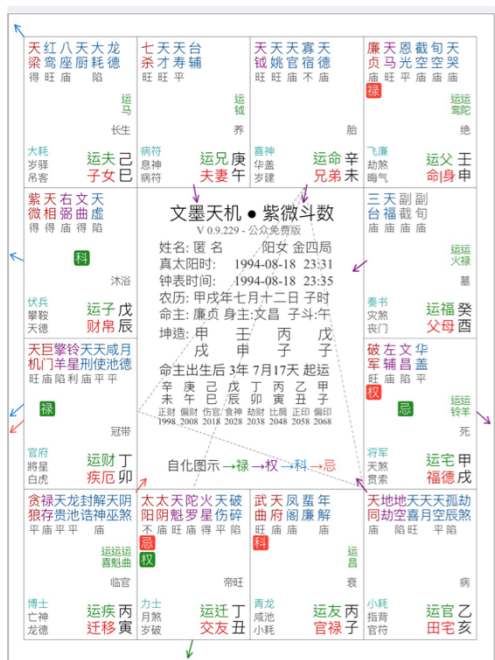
天红八天大龙
梁鸾座厨耗德
得旺庙　　陷

运马

大耗　　　　　　长生
岁驿　　运夫己
吊客　　运夫巳

七天天台
杀才寿辅
庙旺旺

运钺

病符　　　　　　养
息神　　运兄庚
病符　　夫妻午

天天天寡天
钺姚官宿德
旺陷庙陷

喜神　　　　　　胎
华盖　　运命辛
岁建　　兄弟未

廉天恩截旬天
贞马光空空哭
平旺平庙陷平

禄

运陀
运鸾

飞廉　　　　　　绝
劫煞　　运父壬
晦气　　命身申

紫天右文天
微相弼曲虚
得得庙得庙

科

沐浴
伏兵
攀鞍　　运子戊
天德　　财帛辰

文墨天机 ● 紫微斗数
V 0.9.229 - 公众免费版
姓名：匿名　　阳女 金四局
真太阳时：　1994-08-18　23:31
钟表时间：　1994-08-18　23:31
农历：甲戌年七月十二日 子时
命主：廉贞 身主：文昌 子斗：午
坤造：甲　壬　丙　戊
　　　戌　申　子　子
命主出生后 3年 7月17天 起运
辛 庚 己 戊 丁 丙 乙 甲
未 午 巳 辰 卯 寅 丑 子
正财 偏财 伤官 食神 劫财 比肩 正印 偏印
1998 2008 2018 2028 2038 2048 2058 2068

自化图示 →禄 →权 →科 →忌

三天副副
台福截旬
庙庙　庙

运运
火禄

奏书　　　　　　墓
灾煞　　运福癸
丧门　　父母酉

天巨擎铃天天咸月
机门羊星刑使池德
旺庙陷利庙平平

禄

冠带
官府
将星　　运财丁
白虎　　疾厄卯

破左文华
军辅昌盖
旺庙庙

权　　忌

运运
铃羊

死
将军
天煞　　运宅甲
贵索　　福德戌

贪禄天龙封解天阴
狼存贵池诰神巫煞
平庙平平　　庙

运运运
喜魁曲

临官
博士
亡神　　运疾丙
龙德　　迁移寅

太太天陀火天破
阳阴魁罗星伤碎
不庙旺庙　利平

忌
权

帝旺
力士
月煞　　运迁丁
岁破　　交友丑

武天凤蜚年
曲府阁廉解
庙庙

科

运昌

衰
青龙
咸池　　运友丙
小耗　　官禄子

天地地天天天孤劫
同劫空喜月空辰煞
庙　陷旺　平

病
小耗
指背　　运官乙
官符　　田宅亥